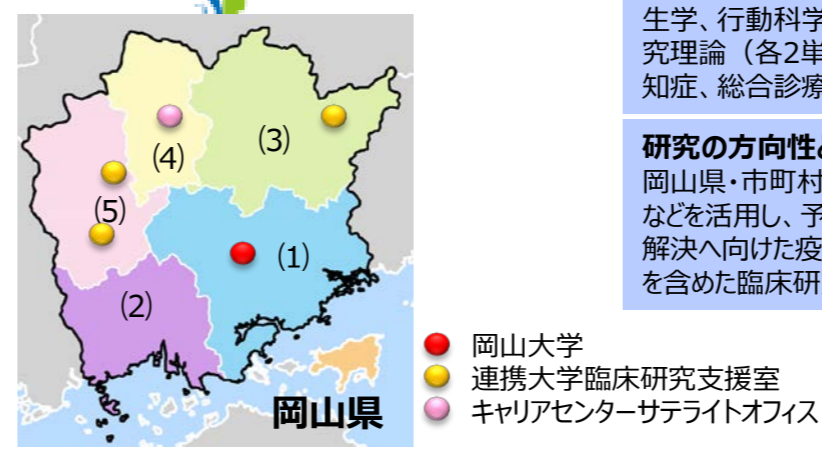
(3)
(4)
(5)
(1)
(2)
岡山県

生学、行動科学
究理論（各2単
知症、総合診療

研究の方向性
岡山県・市町村
などを活用し、予
解決へ向けた疫
を含めた臨床研

岡山大学
連携大学臨床研究支援室
キャリアセンターサテライトオフィス